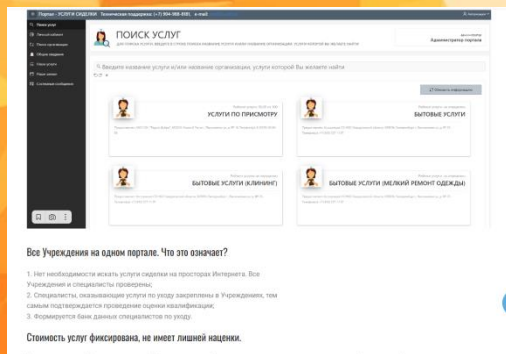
Портал - УСЛУГИ СИДЕЛКИ Техническая поддержка: +7 (904) 000-0000, e-mail

ПОИСК УСЛУГ

Администратор портала

Введите название услуги и/или название организации, услуги которой Вы желаете найти

Обновить информацию

УСЛУГИ ПО ПРИСМОТРУ

БЫТОВЫЕ УСЛУГИ

БЫТОВЫЕ УСЛУГИ (КЛИНИНГ)

БЫТОВЫЕ УСЛУГИ (МЕЛКИЙ РЕМОНТ ОДЕЖДЫ)

Все Учреждения на одном портале. Что это означает?

1. Нет необходимости искать услуги сиделки на просторах Интернета. Все Учреждения и специалисты проверены;
2. Специалисты, оказывающие услуги по уходу закреплены в Учреждениях, тем самым подтверждается проведение оценки квалификации;
3. Формируется банк данных специалистов по уходу.

Стоимость услуг фиксирована, не имеет лишней наценки.